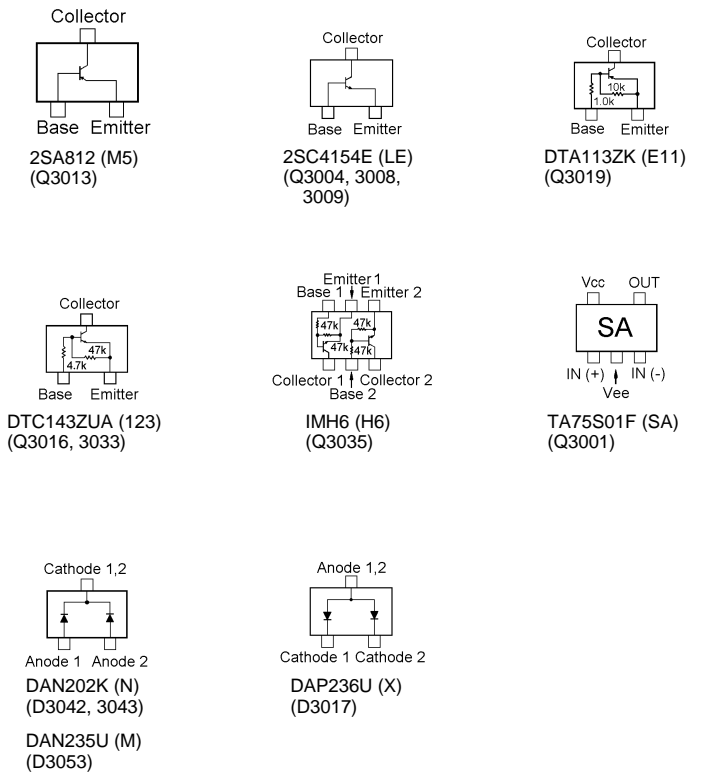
Collector
Base Emitter
2SA812 (M5)
(Q3013)

Collector
Base Emitter
2SC4154E (LE)
(Q3004, 3008, 3009)

Collector
10k
1.0k
Base Emitter
DTA113ZK (E11)
(Q3019)

Collector
47k
4.7k
Base Emitter
DTC143ZUA (123)
(Q3016, 3033)

Emitter 1
Base 1 Emitter 2
47k
47k
47k
47k
Collector 1 Collector 2
Base 2
IMH6 (H6)
(Q3035)

Vcc OUT
SA
IN (+) IN (-)
Vee
TA75S01F (SA)
(Q3001)

Cathode 1,2
Anode 1 Anode 2
DAN202K (N)
(D3042, 3043)

DAN235U (M)
(D3053)

Anode 1,2
Cathode 1 Cathode 2
DAP236U (X)
(D3017)